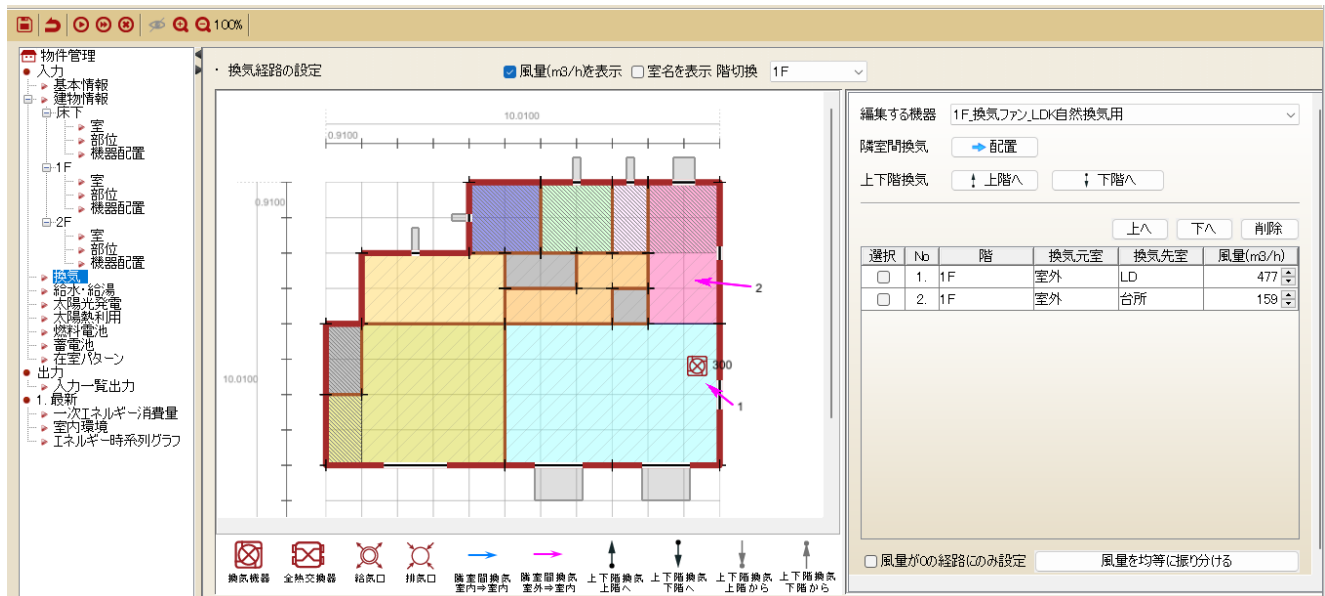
100%

物件管理
入力
基本情報
建物情報
床下
室
部位
機器配置
1F
室
部位
機器配置
2F
室
部位
機器配置
換気
給水・給湯
太陽光発電
太陽熱利用
燃料電池
蓄電池
在室パターン
出力
入力一覧出力
1. 最新
一次エネルギー消費量
室内環境
エネルギー時系列グラフ

・ 換気経路の設定

風量(m3/h)を表示 室名を表示 階切換 1F

10.0100
0.9100
0.9100
10.0100
2
300
1

換気機器 全熱交換器 給気口 排気口 隣室間換気 室内⇒室内 隣室間換気 室外⇒室内 上下階換気 上階へ 上下階換気 下階へ 上下階換気 上階から 上下階換気 下階から

編集する機器 1F_換気ファン_LDK自然換気用
隣室間換気 配置
上下階換気 上階へ 下階へ

上へ 下へ 削除

| 選択 | No | 階 | 換気元室 | 換気先室 | 風量(m3/h) |
|---|---|---|---|---|---|
| | 1. | 1F | 室外 | LD | 477 |
| | 2. | 1F | 室外 | 台所 | 159 |

風量が0の経路にのみ設定 風量を均等に振り分ける